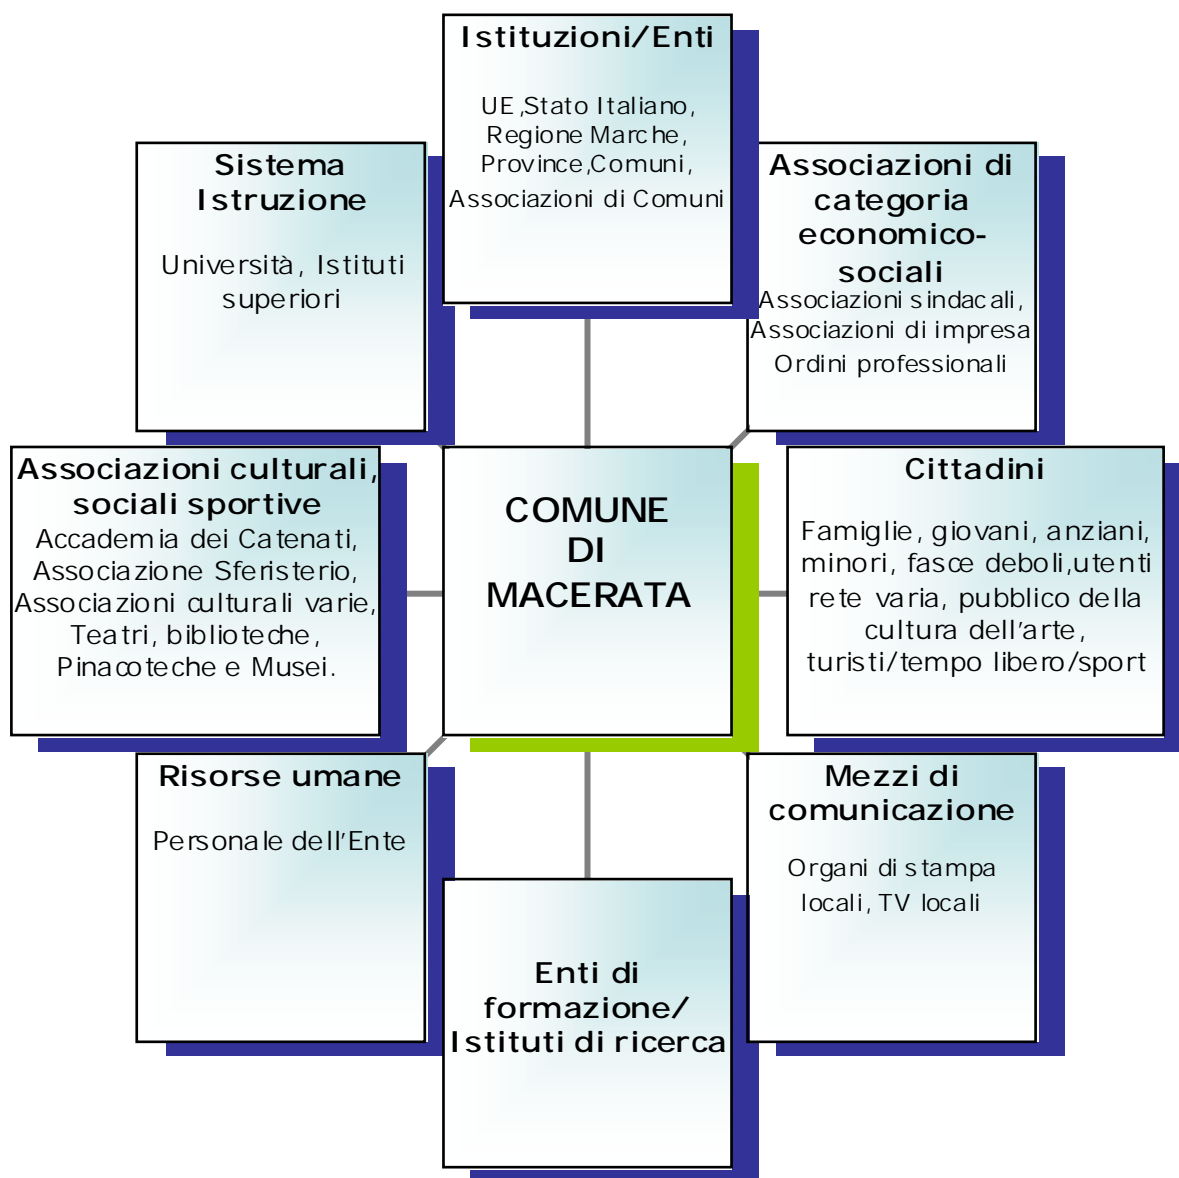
Istituzioni/Enti

UE ,Stato Italiano, Regione Marche, Province,Comuni, Associazioni di Comuni

Sistema Istruzione

Università, Istituti superiori

Associazioni di categoria economico-sociali
Associazioni sindacali, Associazioni di impresa Ordini professionali

Associazioni culturali, sociali sportive
Accademia dei Catenati, Associazione Sferisterio, Associazioni culturali varie, Teatri, biblioteche, Pinacoteche e Musei.

COMUNE DI MACERATA

Cittadini

Famiglie, giovani, anziani, minori, fasce deboli,utenti rete varia, pubblico della cultura dell'arte, turisti/tempo libero/sport

Risorse umane

Personale dell'Ente

Mezzi di comunicazione

Organi di stampa locali, TV locali

Enti di formazione/ Istituti di ricerca